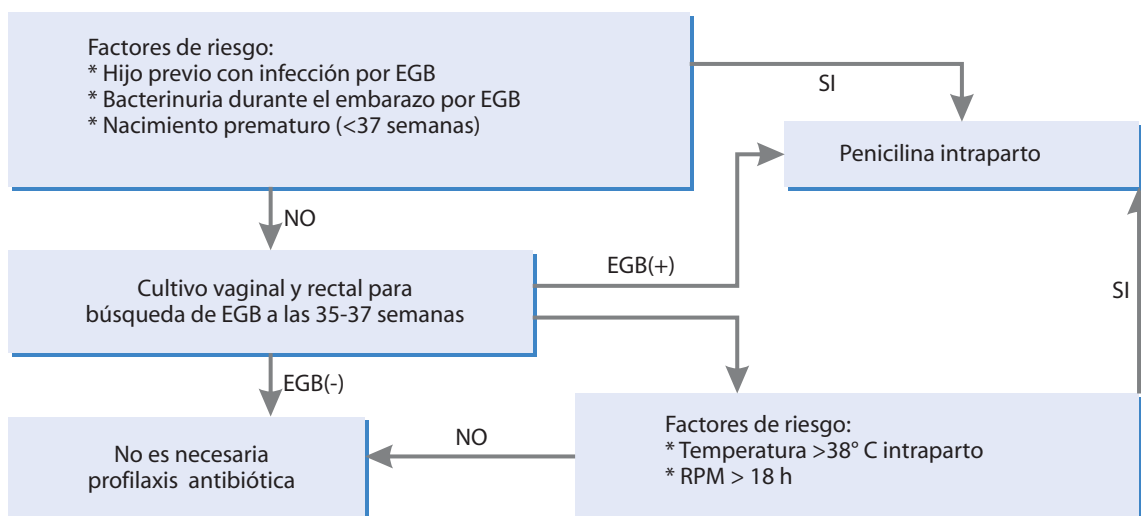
Factores de riesgo:
* Hijo previo con infección por EGB
* Bacterinuria durante el embarazo por EGB
* Nacimiento prematuro (<37 semanas)

SI

Penicilina intraparto

NO

EGB(+)

Cultivo vaginal y rectal para búsqueda de EGB a las 35-37 semanas

SI

EGB(-)

No es necesaria profilaxis antibiótica

NO

Factores de riesgo:
* Temperatura >38° C intraparto
* RPM > 18 h